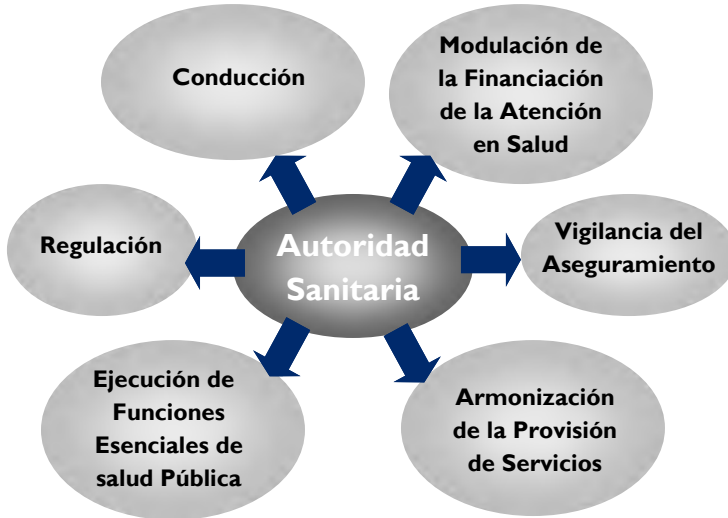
Autoridad Sanitaria

Conducción

Modulación de la Financiación de la Atención en Salud

Vigilancia del Aseguramiento

Armonización de la Provisión de Servicios

Ejecución de Funciones Esenciales de salud Pública

Regulación